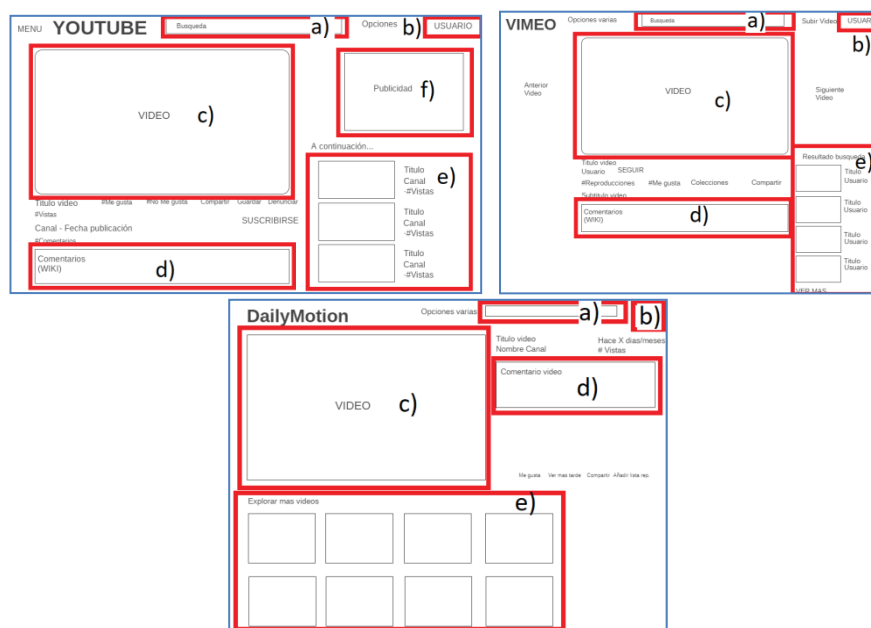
MENU YOUTUBE
Busqueda
a)
Opciones
b)
USUARIO

VIDEO
c)

Publicidad
f)

A continuación...

Titulo Canal -#Vistas
e)
Titulo Canal -#Vistas
Titulo Canal -#Vistas

Titulo video
#Vistas
#Me gusta #No Me gusta Compartir Guardar Denunciar
Canal - Fecha publicación
SUSCRIBIRSE
#Comentarios

Comentarios (WIKI)
d)

VIMEO
Opciones varias
Busqueta
a)
Subir Video
USUAR
b)

Anterior Video
VIDEO
c)
Siguiente Video

Titulo video
Usuario
SEGUIR
#Reproducciones #Me gusta Colecciones Compartir
Subtitulo video

Comentarios (WIKI)
d)

Resultado busqued
e)
Titulo Usuario
Titulo Usuario
Titulo Usuario
Titulo Usuario
VER MAS

DailyMotion
Opciones varias
a)
b)

VIDEO
c)

Titulo video
Nombre Canal
Hace X dias/meses
# Vistas

Comentario video
d)

Me gusta Ver mas tarde Compartir Añadir lista rep.

Explorar mas videos
e)